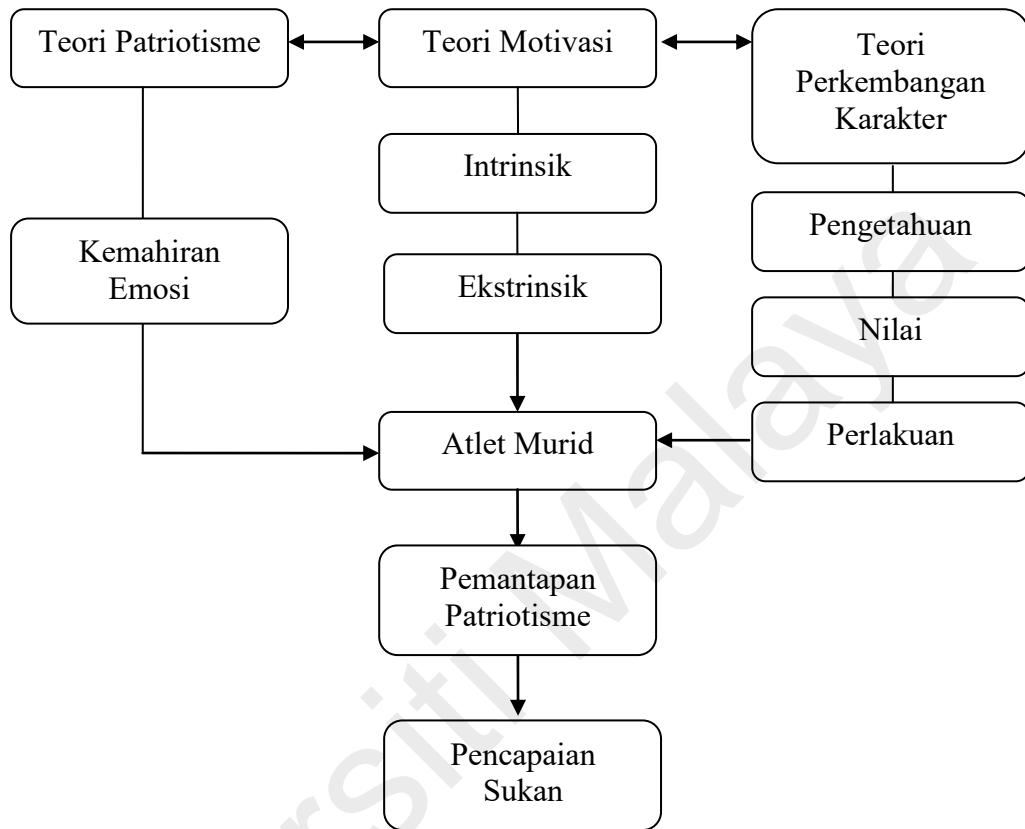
Teori Patriotisme

Teori Motivasi

Teori Perkembangan Karakter

Intrinsik

Kemahiran Emosi

Ekstrinsik

Pengetahuan

Nilai

Atlet Murid

Perlakuan

Pemantapan Patriotisme

Pencapaian Sukan

Universiti Malaya